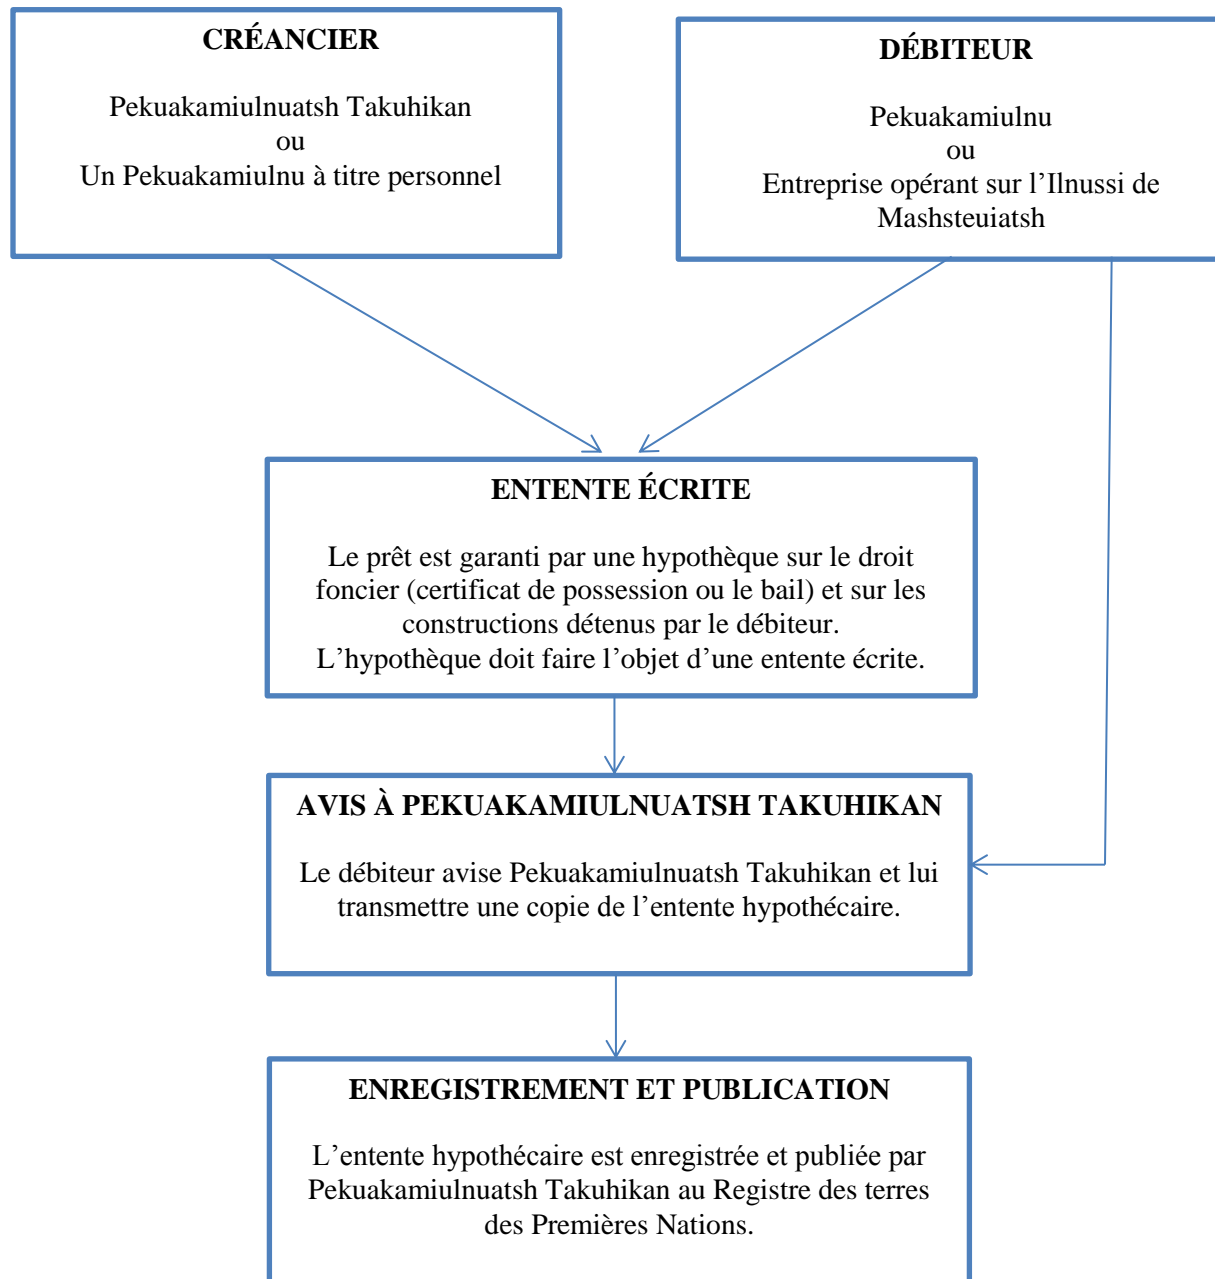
CRÉANCIER

Pekuakamiulnuatsh Takuhikan
ou
Un Pekuakamiulnu à titre personnel

DÉBITEUR

Pekuakamiulnu
ou
Entreprise opérant sur l'Ilnussi de Mashsteuiatsh

ENTENTE ÉCRITE

Le prêt est garanti par une hypothèque sur le droit foncier (certificat de possession ou le bail) et sur les constructions détenus par le débiteur.
L'hypothèque doit faire l'objet d'une entente écrite.

AVIS À PEKUAKAMIULNUATSH TAKUHIKAN

Le débiteur avise Pekuakamiulnuatsh Takuhikan et lui transmettre une copie de l'entente hypothécaire.

ENREGISTREMENT ET PUBLICATION

L'entente hypothécaire est enregistrée et publiée par Pekuakamiulnuatsh Takuhikan au Registre des terres des Premières Nations.